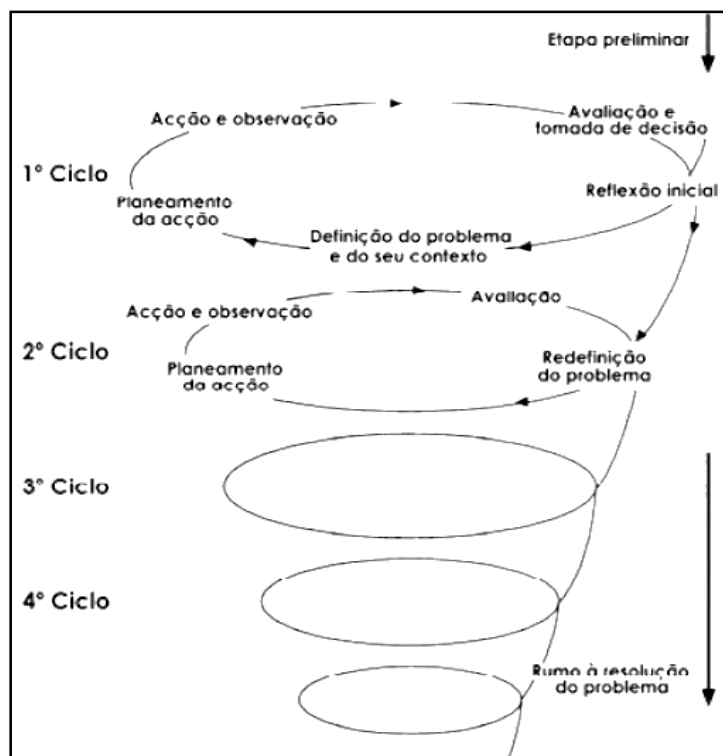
Etapa preliminar

1° Ciclo

Acção e observação

Avaliação e tomada de decisão

Planeamento da acção

Reflexão inicial

Definição do problema e do seu contexto

2° Ciclo

Acção e observação

Avaliação

Planeamento da acção

Redefinição do problema

3° Ciclo

4° Ciclo

Rumo à resolução do problema